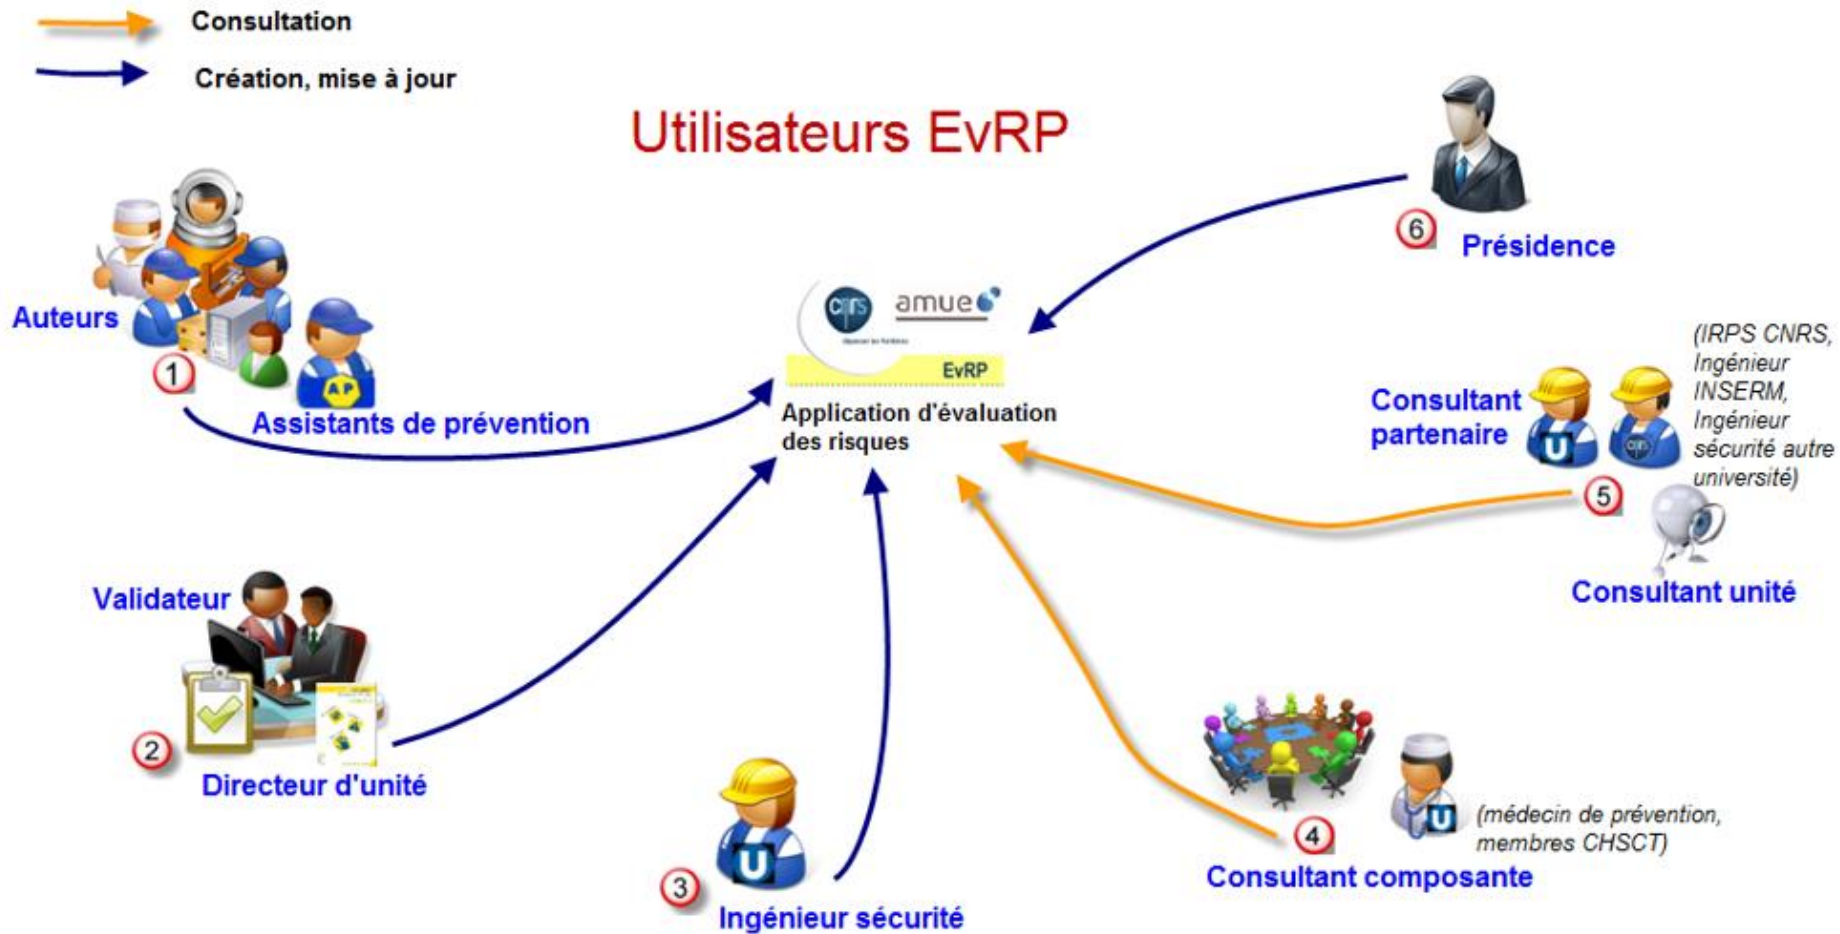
Consultation

Création, mise à jour

Utilisateurs EvRP

6 Présidence

Auteurs

1

Assistants de prévention

AP

cnrs amue

EvRP

Application d'évaluation des risques

(IRPS CNRS, Ingénieur INSERM, Ingénieur sécurité autre université)

Consultant partenaire

U

cnrs

5

Consultant unité

Validateur

2

Directeur d'unité

U

3

Ingénieur sécurité

U

(médecin de prévention, membres CHSCT)

4

Consultant composante